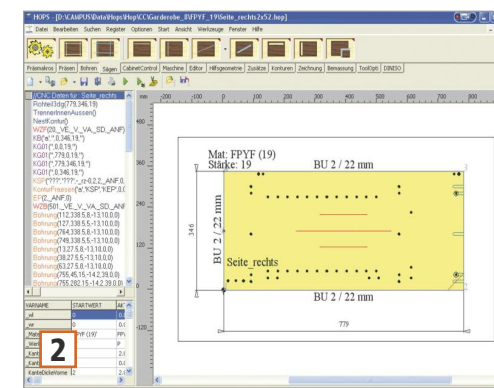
HOPS - [D:\CAMPUS\Data\Hops\Hop\CC\Garderobe_II\FPYF_19\Seite_rechts2x52.hop]

Datei Bearbeiten Suchen Register Optionen Start Ansicht Werkzeuge Fenster Hilfe

Fräsmakros Fräsen Bohren Sägen CabinetControl Maschine Editor Hilfsgeometrie Zusätze Konturen Zeichnung Bemassung ToolOpti DINISO

//CNC Daten für _Seite_rechts
Rohteil3dg(779,346,19)
TrennenInnenAussen()
NestKontur()
WZF(20,_VE,_V,_VA,_SD,_ANF,0
KB(",",0,346,19,")
KG01(",0,0,19,")
KG01(",779,0,19,")
KG01(",779,346,19,")
KG01(",0,346,19,")
KSP("???","???",-,ro-0,2,2,_ANF,0,
KonturFraesen('a','KSP','KEP',0,C
EF(2,_ANF,0)
WZB(501,_VE,_V,_VA,_SD,_ANF,0
Bohrung(112,338,5,8,-13,10,0,0)
Bohrung(127,338,5,5,-13,10,0,0)
Bohrung(764,338,5,8,-13,10,0,0)
Bohrung(749,338,5,5,-13,10,0,0)
Bohrung(13,27,5,8,-13,10,0,0)
Bohrung(38,27,5,5,-13,10,0,0)
Bohrung(63,27,5,8,-13,10,0,0)
Bohrung(755,45,15,-14,2,39,0,0)
Bohrung(755,282,15,-14,2,39,0,0)

| VARNAME | STARTWERT | AK |
|---|---|---|
| _vl | 0 | 0,( |
| _wr | 0 | 0,( |
| _Mate | FPYF (19) | FPY |
| _Werk | 0 | P |
| _Kant | | 2,( |
| _Kant | | 2,( |
| KanteDickeVorne | 2 | 2,( |

2

-100 0 100 200 300 400 500 600 700 800
400 360 240 120 0 -120

Mat: FPYF (19)
Stärke: 19
BU 2 / 22 mm
BU 2 / 22 mm
346
Seite_rechts
BU 2 / 22 mm
779